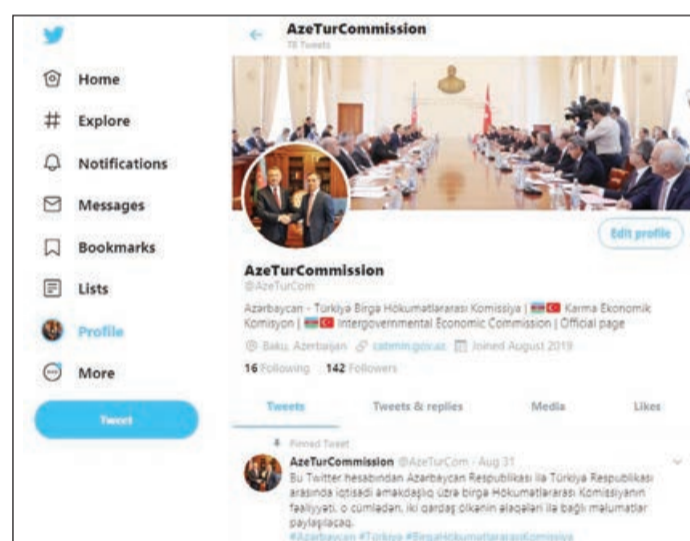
Home
Explore
Notifications
Messages
Bookmarks
Lists
Profile
More
Tweet

AzeTurCommission
78 Tweets

Edit profile

AzeTurCommission
@AzeTurCom

Azərbaycan - Türkiyə Birgə Hökumətlərarası Komissiya | Karma Ekonomik Komisyon | Intergovernmental Economic Commission | Official page

Baku, Azerbaijan calmin.gov.az Joined August 2019

16 Following 142 Followers

Tweets Tweets & replies Media Likes

Pinned Tweet
AzeTurCommission @AzeTurCom · Aug 31
Bu Twitter hesabından Azərbaycan Respublikası ilə Türkiyə Respublikası arasında iqtisadi əməkdaşlıq üzrə birgə Hökumətlərarası Komissiyanın fəaliyyəti, o cümlədən, iki qardaş ölkənin əlaqələri ilə bağlı məlumatlar paylaşılacaq.
#Azərbaycan #Türkiyə #BirgəHökumətlərarasıKomissiya